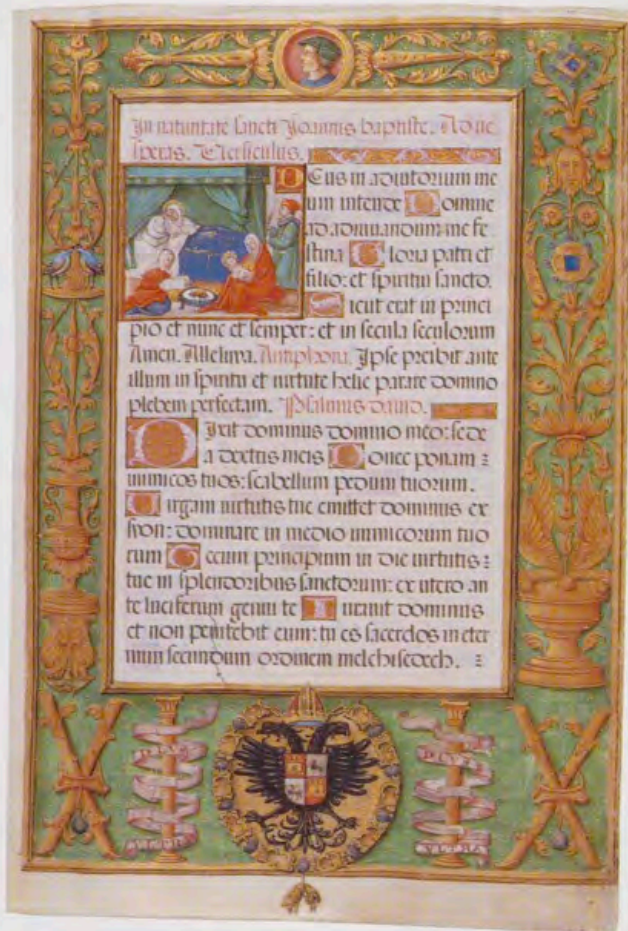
In natiuitate sancti Joannis baptiste. Ad ue speras. Versiculus.

Deus in adiutorium me um intende. Domine ad adiuuandum me fe stina. Gloria patri et filio: et spiritui sancto. Sicut erat in princi pio et nunc et semper: et in secula seculorum Amen. Alleluya. Antiphona. Ipse preibit ante illum in spiritu et uirtute helie parare domino plebem perfectam. Psalmus dauid.

Dixit dominus domino meo: sede a dextris meis. Donec ponam inimicos tuos: scabellum pedum tuorum. Virgam uirtutis tue emittet dominus ex syon: dominare in medio inimicorum tuo rum. Tecum principium in die uirtutis tue in splendoribus sanctorum: ex utero an te luciferum genui te. Iurauit dominus et non penitebit eum: tu es sacerdos in eter num secundum ordinem melchisedech.

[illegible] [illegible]

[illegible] VLTRA